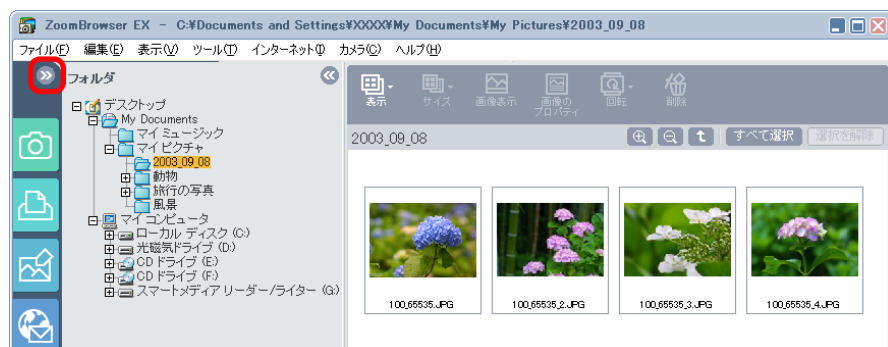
ZoomBrowser EX - C:¥Documents and Settings¥XXXX¥My Documents¥My Pictures¥2003_09_08

ファイル(F) 編集(E) 表示(V) ツール(T) インターネット(I) カメラ(C) ヘルプ(H)

フォルダ

デスクトップ
My Documents
マイ ミュージック
マイ ピクチャ
2003_09_08
動物
旅行の写真
風景
マイ コンピュータ
ローカル ディスク (C:)
光磁気ドライブ (D:)
CD ドライブ (E:)
CD ドライブ (F:)
スマートメディア リーダー/ライター (G:)

表示 サイズ 画像表示 画像のプロパティ 回転 削除

2003_09_08

すべて選択 選択を解除

100_65535.JPG
100_65535_2.JPG
100_65535_3.JPG
100_65535_4.JPG